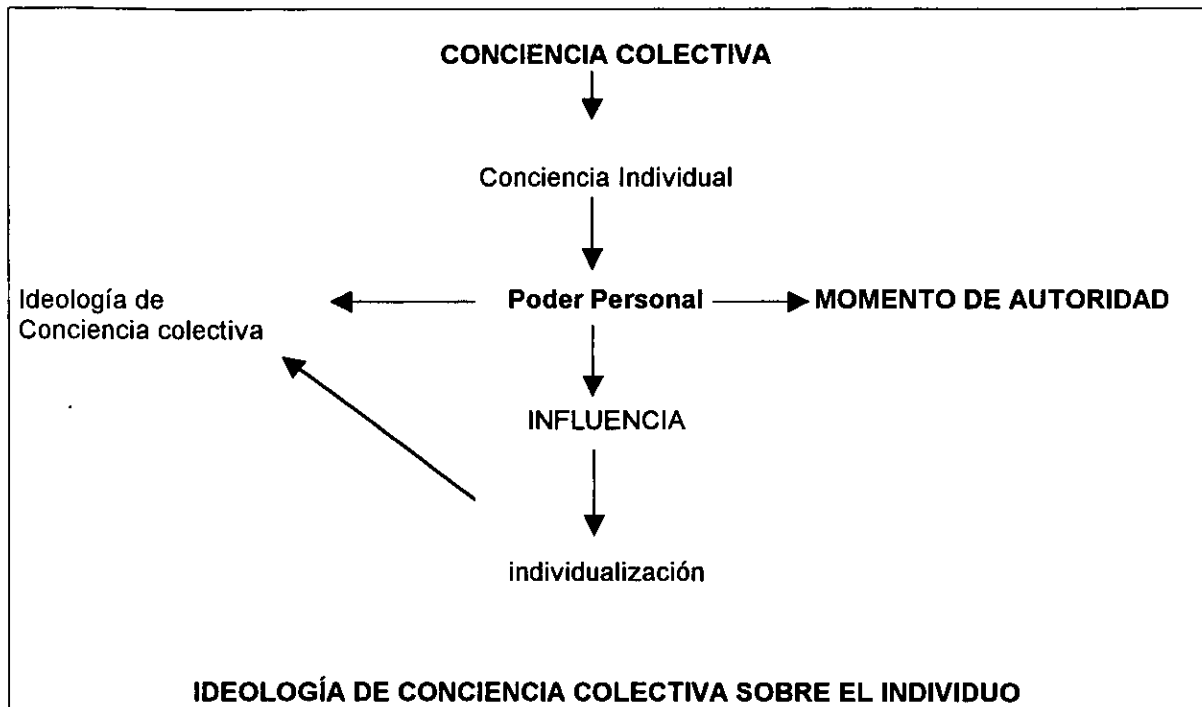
CONCIENCIA COLECTIVA

Conciencia Individual

Ideología de Conciencia colectiva

Poder Personal

MOMENTO DE AUTORIDAD

INFLUENCIA

individualización

IDEOLOGÍA DE CONCIENCIA COLECTIVA SOBRE EL INDIVIDUO